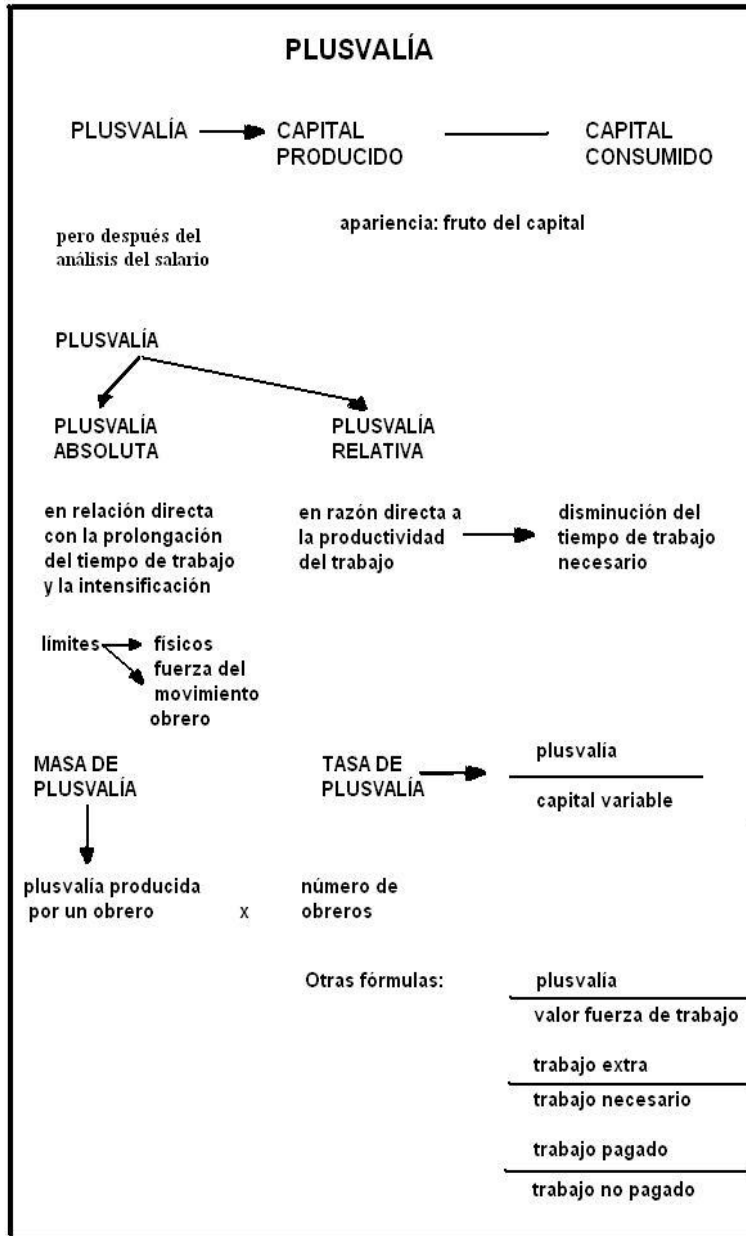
PLUSVALÍA

PLUSVALÍA → CAPITAL PRODUCIDO —— CAPITAL CONSUMIDO

apariencia: fruto del capital

pero después del análisis del salario

PLUSVALÍA

PLUSVALÍA ABSOLUTA

PLUSVALÍA RELATIVA

en relación directa con la prolongación del tiempo de trabajo y la intensificación

en razón directa a la productividad del trabajo → disminución del tiempo de trabajo necesario

límites → físicos
fuerza del movimiento obrero

MASA DE PLUSVALÍA

plusvalía producida por un obrero x número de obreros

TASA DE PLUSVALÍA → $\frac{\text{plusvalía}}{\text{capital variable}}$

Otras fórmulas: $\frac{\text{plusvalía}}{\text{valor fuerza de trabajo}}$

$\frac{\text{trabajo extra}}{\text{trabajo necesario}}$

$\frac{\text{trabajo pagado}}{\text{trabajo no pagado}}$